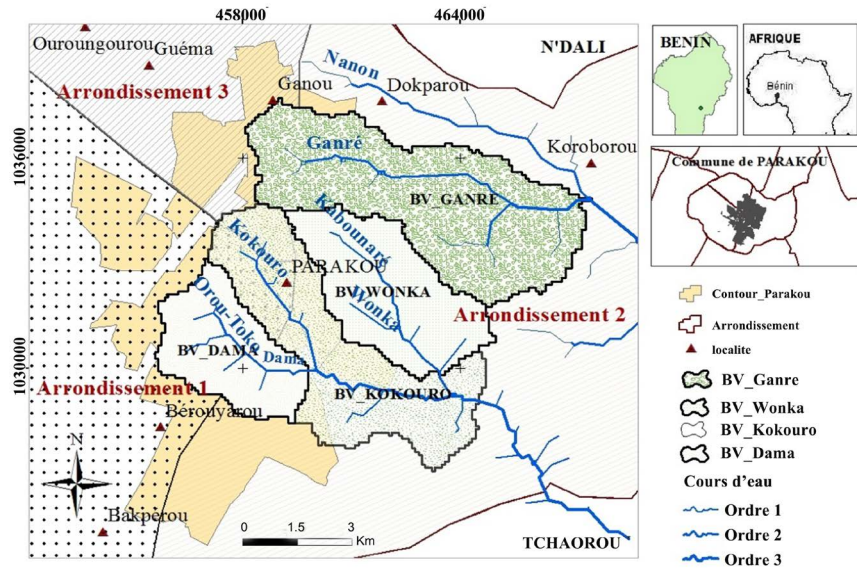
458000
464000
1036000
1030000
Ouroungourou
Guéma
Arrondissement 3
Ganou
Nanon
Dokparou
N'DALI
Koroborou
Ganré
BV_GANRE
Kabounaru
Kokouro
PARAKOU
Wonka
BV_WONKA
Arrondissement 2
Orou-Toko
BV_DAMA
Dama
BV_KOKOURO
Arrondissement 1
Berouyarou
N
Bakpêrou
0 1.5 3 Km
TCHAOROU
BENIN
AFRIQUE
Bénin
Commune de PARAKOU
Contour_Parakou
Arrondissement
localite
BV_Ganre
BV_Wonka
BV_Kokouro
BV_Dama
Cours d'eau
Ordre 1
Ordre 2
Ordre 3